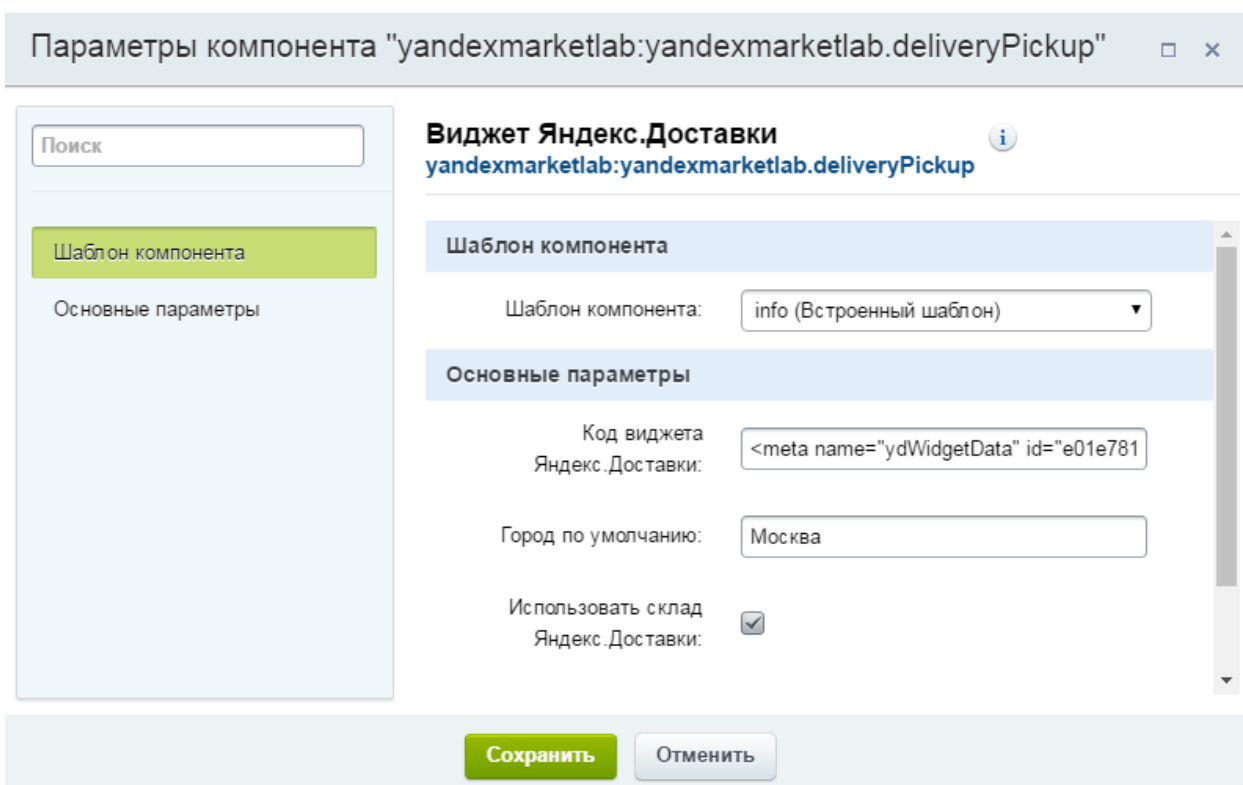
Параметры компонента "yandexmarketlab:yandexmarketlab.deliveryPickup"

Поиск

Шаблон компонента

Основные параметры

Виджет Яндекс.Доставки
yandexmarketlab:yandexmarketlab.deliveryPickup

Шаблон компонента

Шаблон компонента: info (Встроенный шаблон)

Основные параметры

Код виджета Яндекс.Доставки: <meta name="ydWidgetData" id="e01e781

Город по умолчанию: Москва

Использовать склад Яндекс.Доставки:

Сохранить
Отменить